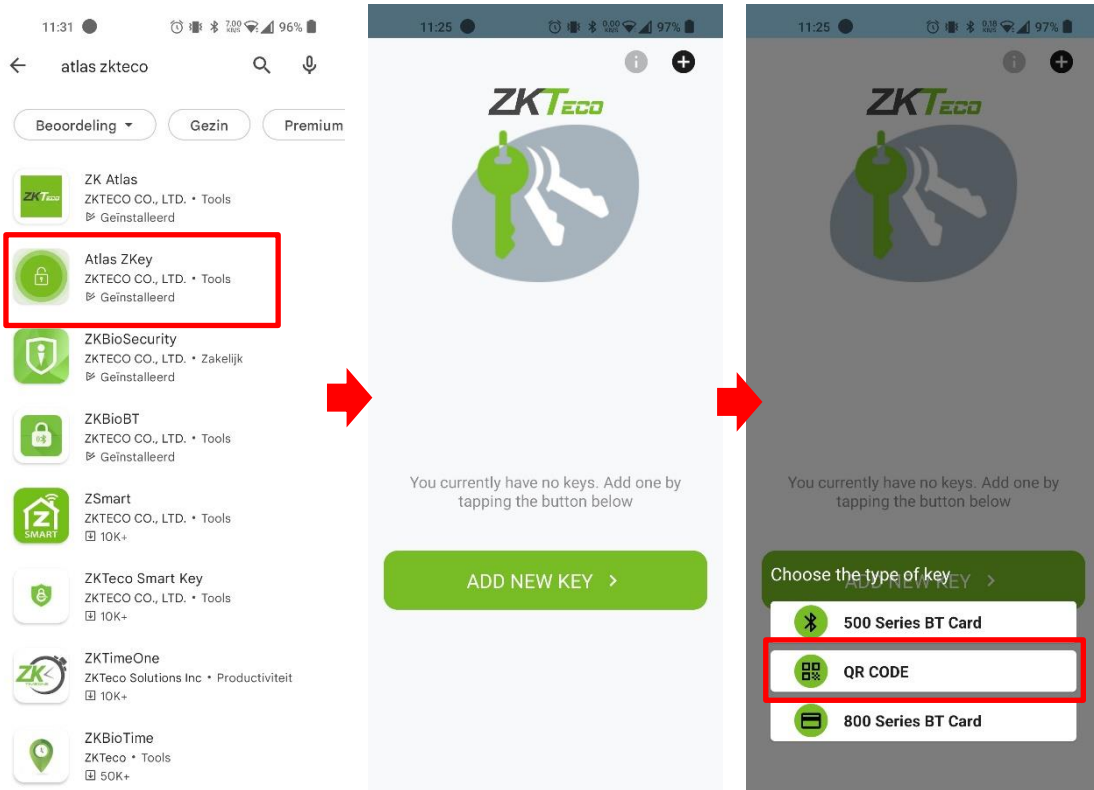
11:31 7,00 KB/S 96%

atlas zkteco

Beoordeling Gezin Premium

ZKTeco
ZK Atlas
ZKTECO CO., LTD. • Tools
Geïnstalleerd

Atlas ZKey
ZKTECO CO., LTD. • Tools
Geïnstalleerd

ZKBioSecurity
ZKTECO CO., LTD. • Zakelijk
Geïnstalleerd

ZKBioBT
ZKTECO CO., LTD. • Tools
Geïnstalleerd

ZSmart
ZKTECO CO., LTD. • Tools
10K+

SMART

ZKTeco Smart Key
ZKTECO CO., LTD. • Tools
10K+

ZKTimeOne
ZKTeco Solutions Inc • Productiviteit
10K+

ZKBioTime
ZKTeco • Tools
50K+

11:25 0,00 KB/S 97%

ZKTeco

You currently have no keys. Add one by tapping the button below

ADD NEW KEY >

11:25 0,18 KB/S 97%

ZKTeco

You currently have no keys. Add one by tapping the button below

Choose the type of key

ADD NEW KEY >

500 Series BT Card

QR CODE

800 Series BT Card